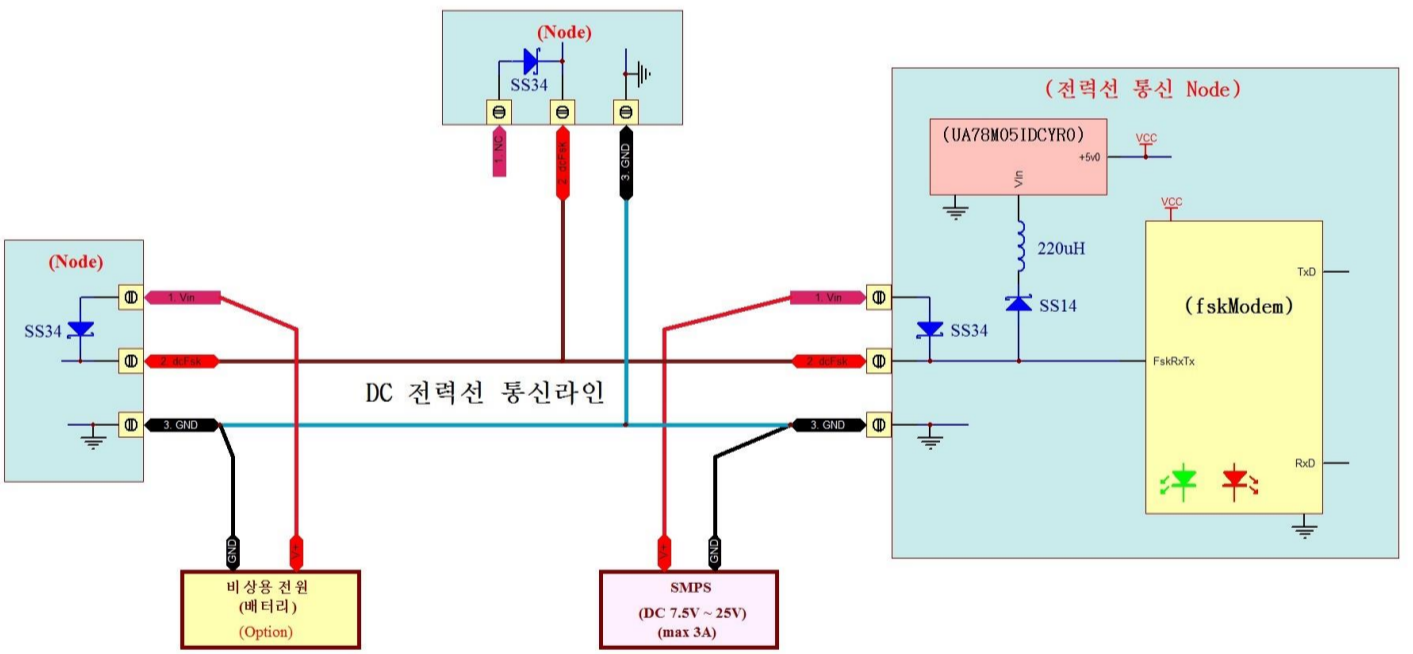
(Node)
SS34
1. NC
2. dcFsk
3. GND

(전력선 통신 Node)
(UA78M05IDCYR0)
+5v0
VCC
Vin
220uH
SS14
VCC
TxD
(fskModem)
FskRxTx
RxD
1. Vin
SS34
2. dcFsk
3. GND

(Node)
SS34
1. Vin
2. dcFsk
3. GND

DC 전력선 통신라인

GND
V+
비상용 전원
(배터리)
(Option)

V+
GND
SMPS
(DC 7.5V ~ 25V)
(max 3A)